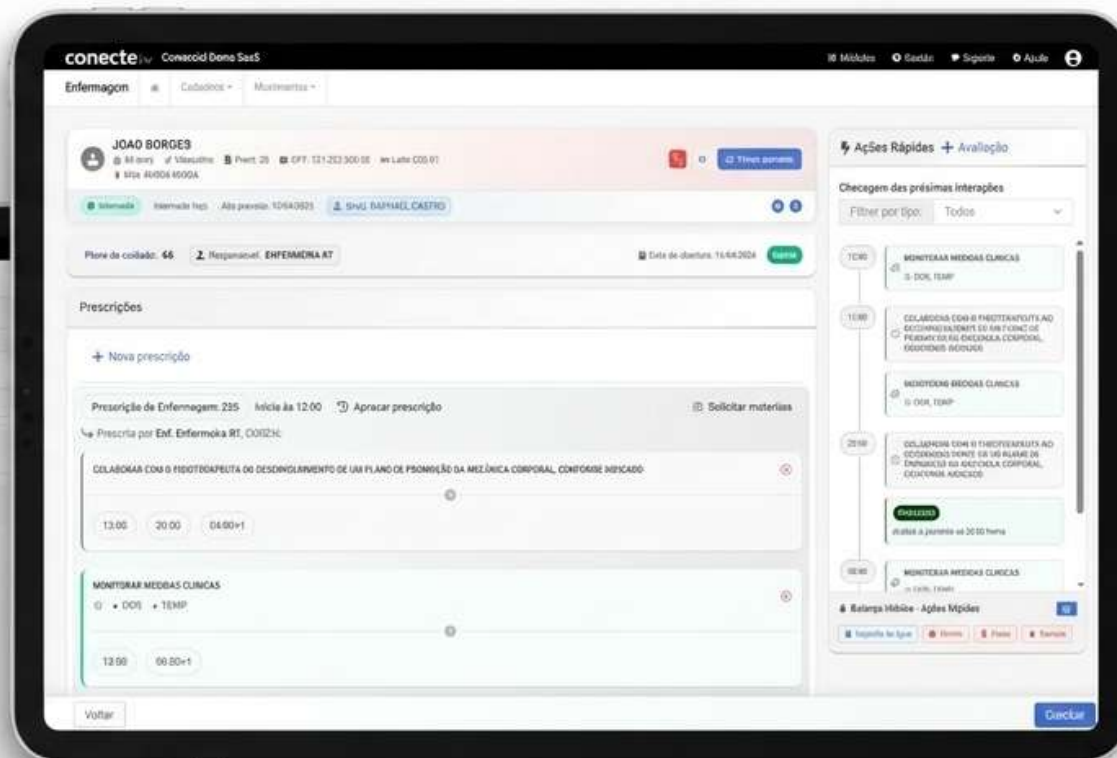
conecte Conecoid Dono SaaS
Módulos Gestão Siga-me Ajuda

Enfermagem Cadastros Movimentos

JOAO BORGES
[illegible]
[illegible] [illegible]

Internado Internado há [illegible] Alta prevista: 10/04/2025 SNIG. RAPHAEL CASTRO

Plano de cuidado: 66 Responsável: ENFERMEIRA RT
Data de abertura: 16/4/2024

Prescrições

+ Nova prescrição

Prescrição de Enfermagem: 235 Inicia às 12:00 Aprazar prescrição
Solicitar materiais

Prescrita por Enf. Enfermeira RT, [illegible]

COLABORAR COM O FISIOTERAPEUTA NO DESENVOLVIMENTO DE UM PLANO DE PROMOÇÃO DA MECÂNICA CORPORAL, CONFORME INDICADO

13:00 20:00 04:00+1

MONITORAR MEDIDAS CLINICAS
• DOR • TEMP

13:00 06:00+1

Voltar

Ações Rápidas + Avaliação

Checagem das próximas interações

Filtrar por tipo: Todos

12:00 MONITORAR MEDIDAS CLINICAS
DOR, TEMP

13:00 COLABORAR COM O FISIOTERAPEUTA NO DESENVOLVIMENTO DE UM PLANO DE PROMOÇÃO DA MECÂNICA CORPORAL, CONFORME INDICADO

MONITORAR MEDIDAS CLINICAS
DOR, TEMP

20:00 COLABORAR COM O FISIOTERAPEUTA NO DESENVOLVIMENTO DE UM PLANO DE PROMOÇÃO DA MECÂNICA CORPORAL, CONFORME INDICADO

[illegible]
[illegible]

06:00 MONITORAR MEDIDAS CLINICAS
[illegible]

Balança Hídrica - Ações Rápidas

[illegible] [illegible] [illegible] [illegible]

Checar